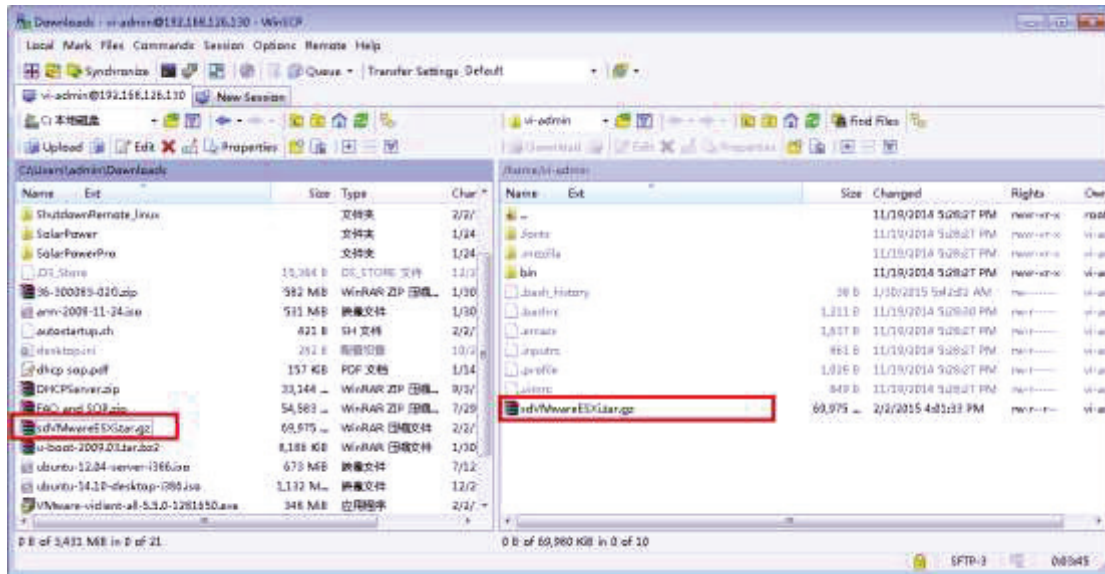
Downloads - vi-admin@192.168.126.130 - WinSCP

Local Mark Files Commands Session Options Remote Help

Synchronize Queue Transfer Settings Default

vi-admin@192.168.126.130 New Session

C: 本地磁盘 vi-admin Find Files

Upload Edit Properties Download Edit Properties

C:\Users\admin\Downloads /home/vi-admin

| Name | Ext | Size | Type | Char |
|---|---|---|---|---|
| ShutdownRemote_linux | | | 文件夹 | 2/2/ |
| SolarPower | | | 文件夹 | 1/24 |
| SolarPowerPro | | | 文件夹 | 1/24 |
| .DS_Store | | 15,364 B | DS_STORE 文件 | 12/3 |
| 36-300065-020.zip | | 592 MiB | WinRAR ZIP 压缩... | 1/30 |
| ann-2008-11-24.iso | | 531 MiB | 光盘映像文件 | 1/30 |
| autostartup.sh | | 421 B | SH 文件 | 2/2/ |
| desktop.ini | | 282 B | 配置设置 | 10/2 |
| dhcp sop.pdf | | 157 KiB | PDF 文档 | 1/14 |
| DHCPServer.zip | | 33,144 ... | WinRAR ZIP 压缩... | 8/3/ |
| FAQ and SOP.zip | | 54,503 ... | WinRAR ZIP 压缩... | 7/29 |
| sdVMwareESX.tar.gz | | 69,975 ... | WinRAR 压缩文件 | 2/2/ |
| u-boot-2009.03.tar.bz2 | | 8,188 KiB | WinRAR 压缩文件 | 1/30 |
| ubuntu-12.04-server-i386.iso | | 673 MiB | 光盘映像文件 | 7/12 |
| ubuntu-14.10-desktop-i386.iso | | 1,132 M... | 光盘映像文件 | 12/2 |
| VMware-viclient-all-5.5.0-1281650.exe | | 346 MiB | 应用程序 | 2/2/ |

| Name | Ext | Size | Changed | Rights | Ow |
|---|---|---|---|---|---|
| .. | | | 11/19/2014 5:28:27 PM | rwxr-xr-x | roo |
| .fonts | | | 11/19/2014 5:28:27 PM | rwxr-xr-x | vi-a |
| .mozilla | | | 11/19/2014 5:28:27 PM | rwxr-xr-x | vi-a |
| bin | | | 11/19/2014 5:28:27 PM | rwxr-xr-x | vi-a |
| .bash_history | | 38 B | 1/30/2015 5:42:02 AM | rw------- | vi-a |
| .bashrc | | 1,211 B | 11/19/2014 5:28:30 PM | rw-r--r-- | vi-a |
| .emacs | | 1,637 B | 11/19/2014 5:28:27 PM | rw-r--r-- | vi-a |
| .inputrc | | 861 B | 11/19/2014 5:28:27 PM | rw-r--r-- | vi-a |
| .profile | | 1,026 B | 11/19/2014 5:28:27 PM | rw-r--r-- | vi-a |
| .vimrc | | 849 B | 11/19/2014 5:28:27 PM | rw-r--r-- | vi-a |
| sdVMwareESX.tar.gz | | 69,975 ... | 2/2/2015 4:01:33 PM | rw-r--r-- | vi-a |

0 B of 3,431 MiB in 0 of 21

0 B of 69,980 KiB in 0 of 10

SFTP-3 0:03:45